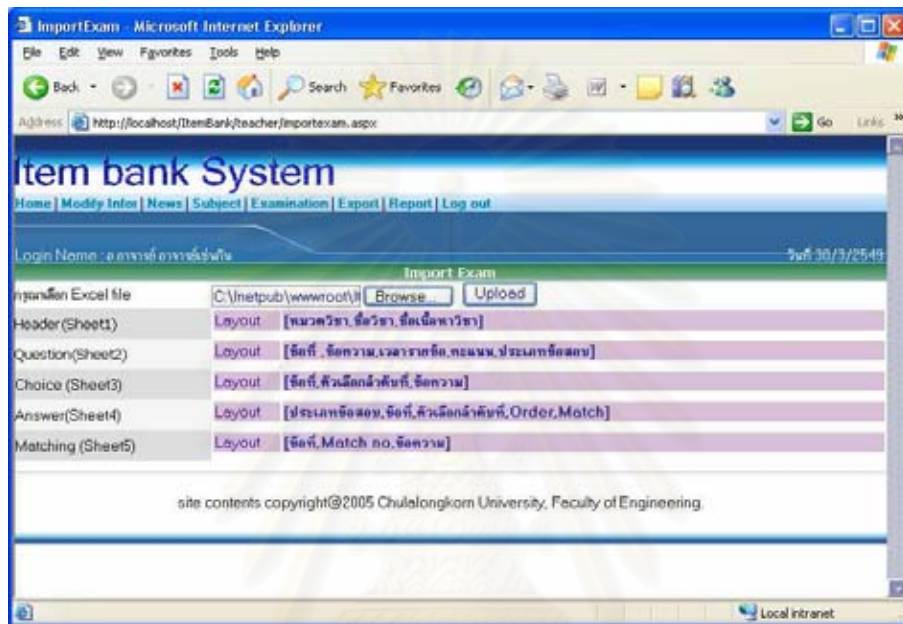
ImportExam - Microsoft Internet Explorer

File Edit View Favorites Tools Help

Back Search Favorites

Address http://localhost/ItemBank/teacher/importexam.aspx Go Links

Item bank System

Home | Modify Infor | News | Subject | Examination | Export | Report | Log out

Login Name : อาจารย์ อาจารย์ทดสอบ

วันที่ 30/3/2549

Import Exam

| | |
|---|---|
| กรุณาเลือก Excel file | C:\Inetpub\wwwroot\I Browse... Upload |
| Header(Sheet1) | Layout [หมวดวิชา, ชื่อวิชา, ชื่อเนื้อหาวิชา] |
| Question(Sheet2) | Layout [ข้อที่ , ข้อความ, เวลาราคาข้อ, คะแนน, ประเภทข้อสอบ] |
| Choice (Sheet3) | Layout [ข้อที่, ตัวเลือกลำดับที่, ข้อความ] |
| Answer(Sheet4) | Layout [ประเภทข้อสอบ, ข้อที่, ตัวเลือกลำดับที่, Order, Match] |
| Matching (Sheet5) | Layout [ข้อที่, Match no, ข้อความ] |

site contents copyright@2005 Chulalongkorn University, Faculty of Engineering.

Local intranet